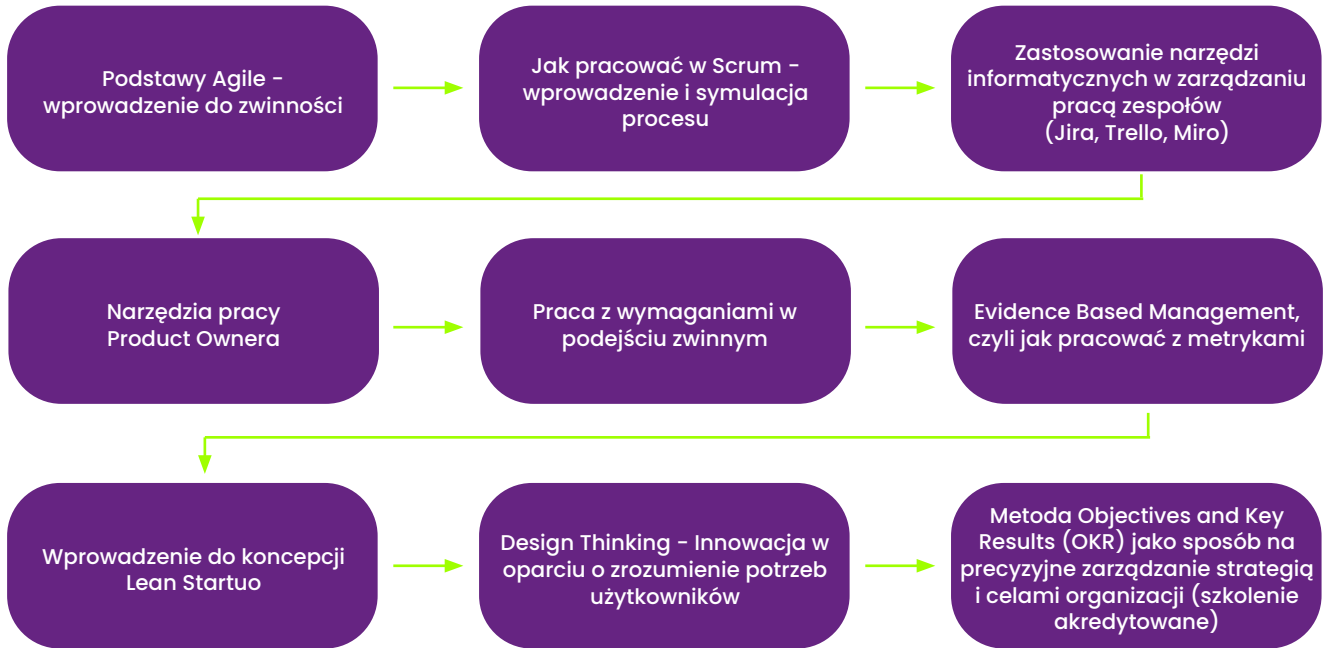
Podstawy Agile - wprowadzenie do zwinności

Jak pracować w Scrum - wprowadzenie i symulacja procesu

Zastosowanie narzędzi informatycznych w zarządzaniu pracą zespołów (Jira, Trello, Miro)

Narzędzia pracy Product Ownera

Praca z wymaganiami w podejściu zwinnym

Evidence Based Management, czyli jak pracować z metrykami

Wprowadzenie do koncepcji Lean Startuo

Design Thinking - Innowacja w oparciu o zrozumienie potrzeb użytkowników

Metoda Objectives and Key Results (OKR) jako sposób na precyzyjne zarządzanie strategią i celami organizacji (szkolenie akredytowane)